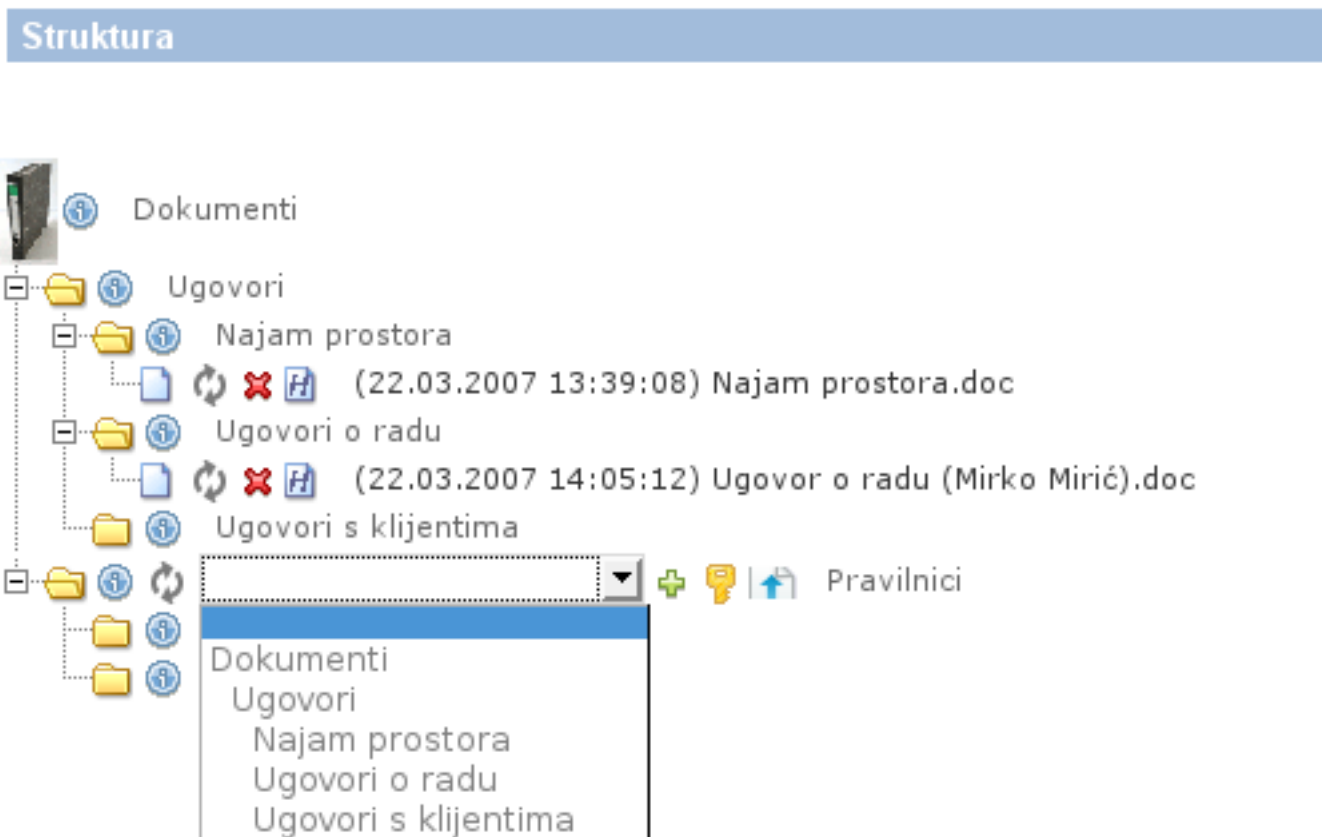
Struktura

Dokumenti

Ugovori

Najam prostora

(22.03.2007 13:39:08) Najam prostora.doc

Ugovori o radu

(22.03.2007 14:05:12) Ugovor o radu (Mirko Mirić).doc

Ugovori s klijentima

Pravilnici

Dokumenti
Ugovori
Najam prostora
Ugovori o radu
Ugovori s klijentima